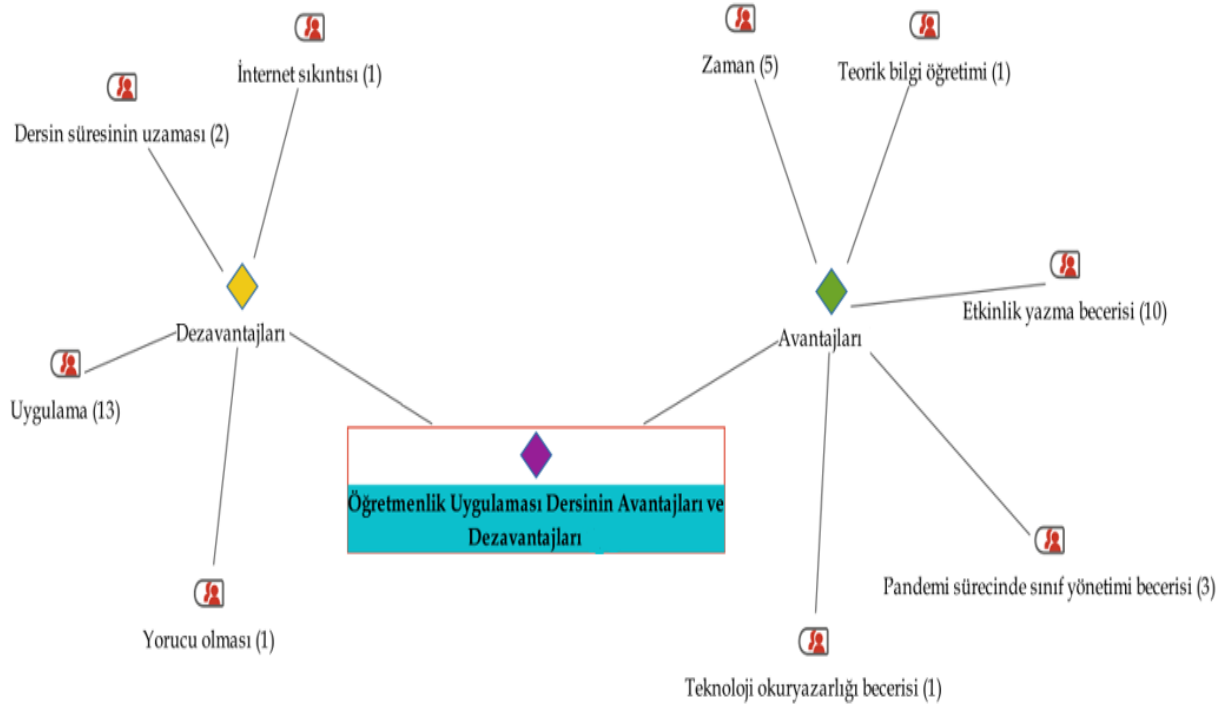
İnternet sıkıntısı (1)

Dersin süresinin uzaması (2)

Dezavantajları

Uygulama (13)

Yorucu olması (1)

Zaman (5)

Teorik bilgi öğretimi (1)

Etkinlik yazma becerisi (10)

Avantajları

Pandemi sürecinde sınıf yönetimi becerisi (3)

Teknoloji okuryazarlığı becerisi (1)

Öğretmenlik Uygulaması Dersinin Avantajları ve Dezavantajları